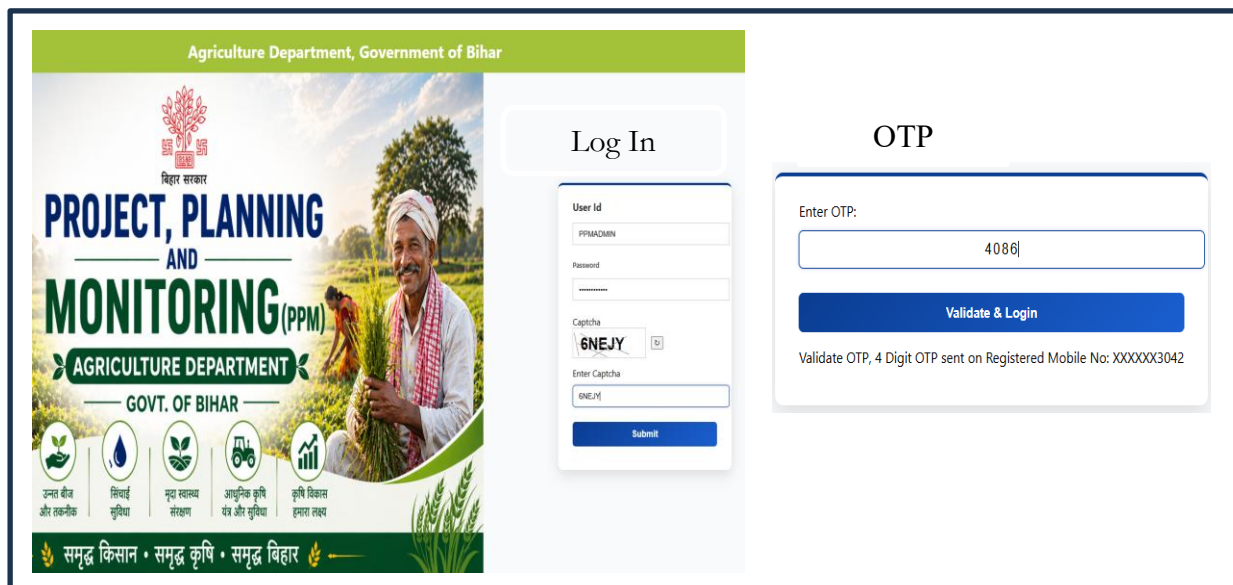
Agriculture Department, Government of Bihar

बिहार सरकार

PROJECT, PLANNING AND MONITORING(PPM)

AGRICULTURE DEPARTMENT

GOVT. OF BIHAR

उन्नत बीज और तकनीक

सिंचाई सुविधा

मृदा स्वास्थ्य संरक्षण

आधुनिक कृषि यंत्र और सुविधा

कृषि विकास हमारा लक्ष्य

समृद्ध किसान • समृद्ध कृषि • समृद्ध बिहार

Log In

User Id

PPMADMIN

Password

..........

Captcha

6NEJY

Enter Captcha

6NEJY

Submit

OTP

Enter OTP:

4086

Validate & Login

Validate OTP, 4 Digit OTP sent on Registered Mobile No: XXXXXX3042